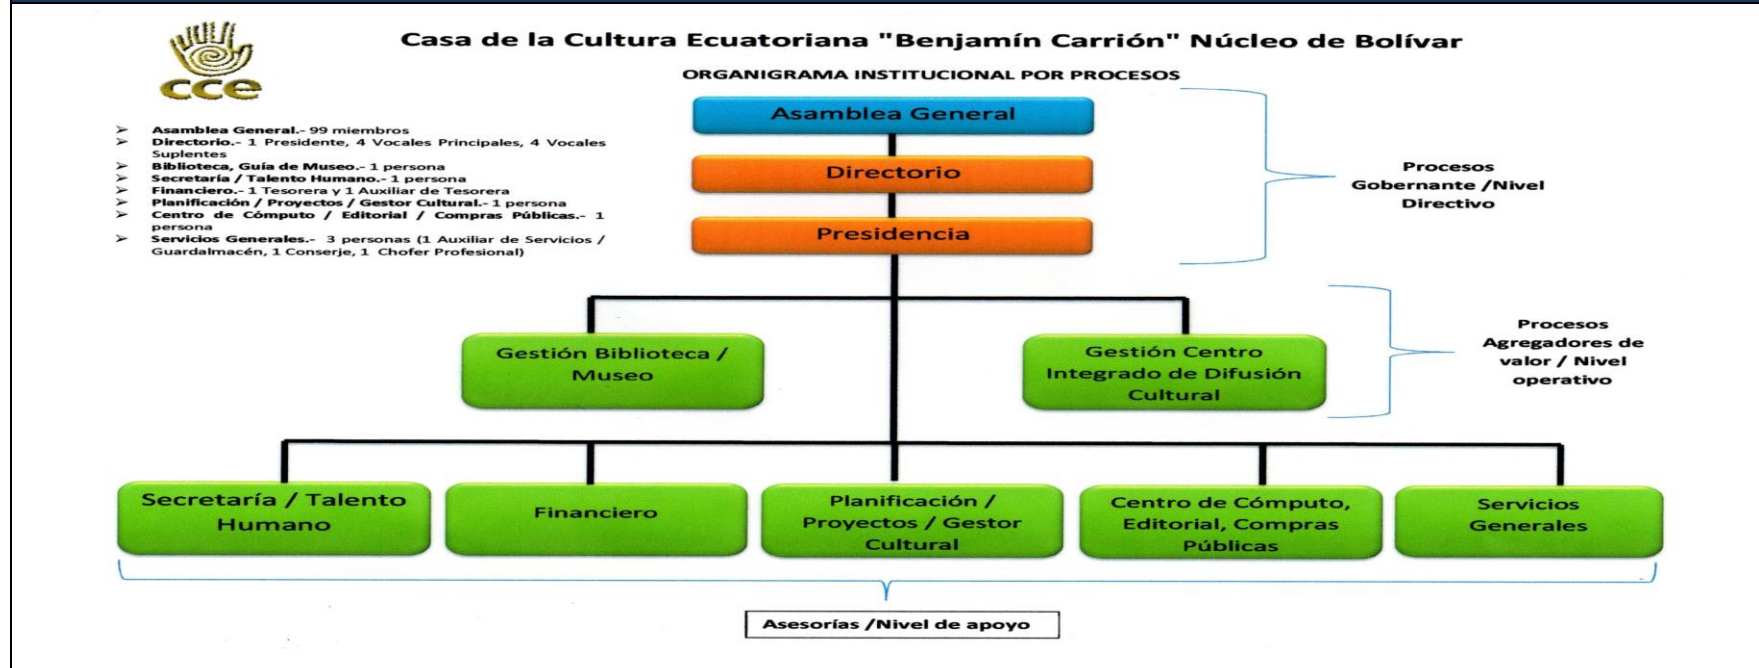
cce

Casa de la Cultura Ecuatoriana "Benjamín Carrión" Núcleo de Bolívar

ORGANIGRAMA INSTITUCIONAL POR PROCESOS

- Asamblea General.- 99 miembros
- Directorio.- 1 Presidente, 4 Vocales Principales, 4 Vocales Suplentes
- Biblioteca, Guía de Museo.- 1 persona
- Secretaría / Talento Humano.- 1 persona
- Financiero.- 1 Tesorera y 1 Auxiliar de Tesorera
- Planificación / Proyectos / Gestor Cultural.- 1 persona
- Centro de Cómputo / Editorial / Compras Públicas.- 1 persona
- Servicios Generales.- 3 personas (1 Auxiliar de Servicios / Guardalmacén, 1 Conserje, 1 Chofer Profesional)

Asamblea General

Directorio

Presidencia

Procesos Gobernante /Nivel Directivo

Gestión Biblioteca / Museo

Gestión Centro Integrado de Difusión Cultural

Procesos Agregadores de valor / Nivel operativo

Secretaría / Talento Humano

Financiero

Planificación / Proyectos / Gestor Cultural

Centro de Cómputo, Editorial, Compras Públicas

Servicios Generales

Asesorías /Nivel de apoyo